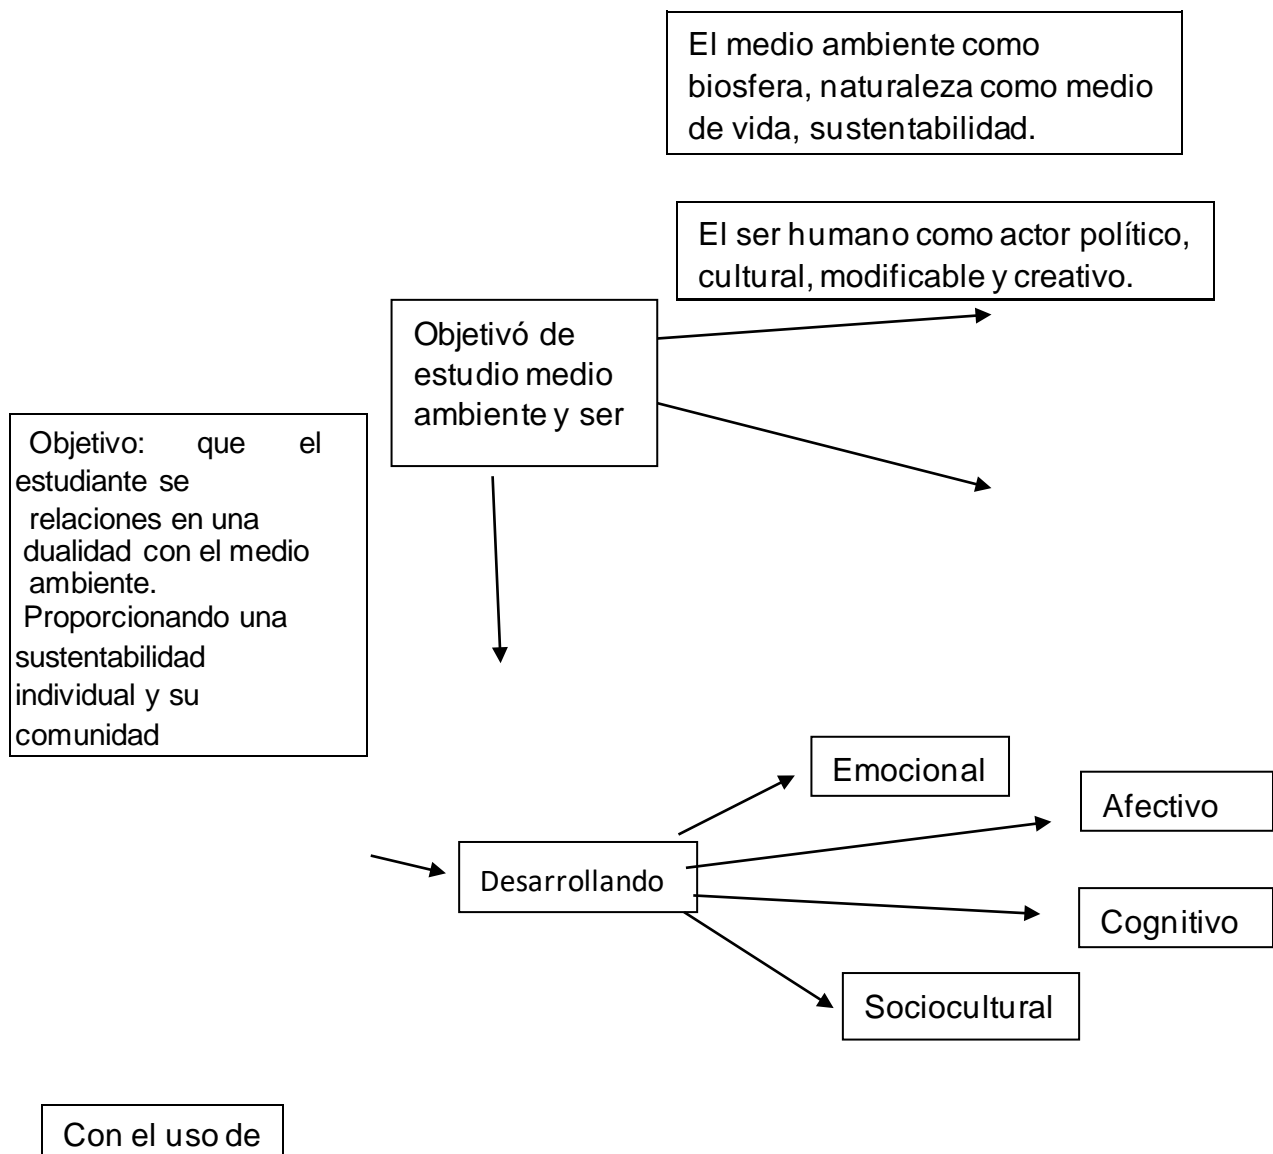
El medio ambiente como biosfera, naturaleza como medio de vida, sustentabilidad.

El ser humano como actor político, cultural, modificable y creativo.

Objetivó de estudio medio ambiente y ser

Objetivo: que el estudiante se relaciones en una dualidad con el medio ambiente. Proporcionando una sustentabilidad individual y su comunidad

Emocional

Afectivo

Desarrollando

Cognitivo

Sociocultural

Con el uso de